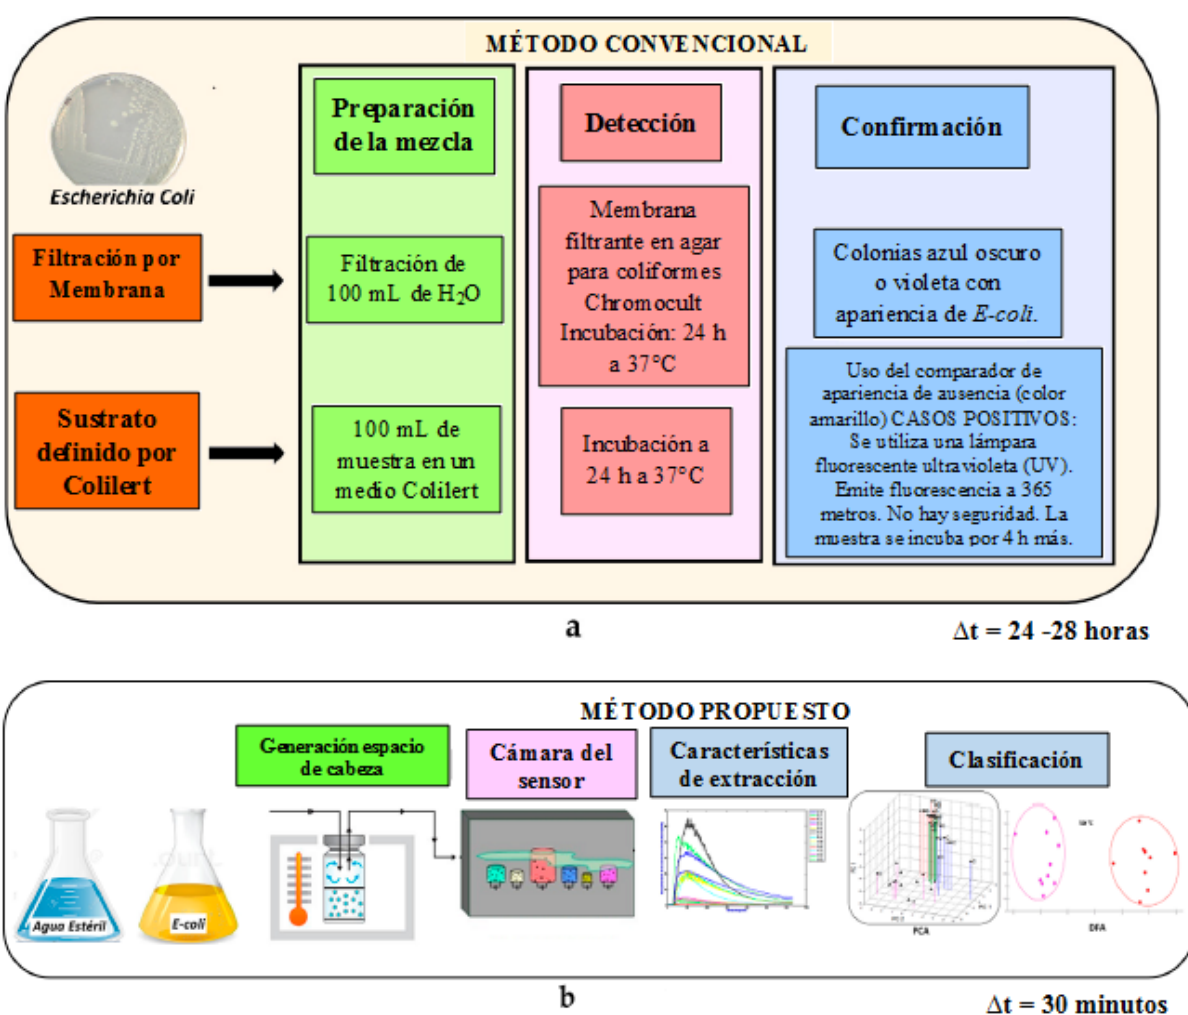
MÉTODO CONVENCIONAL

Escherichia Coli

Filtración por Membrana

Sustrato definido por Colilert

Preparación de la mezcla

Filtración de 100 mL de $H_2O$

100 mL de muestra en un medio Colilert

Detección

Membrana filtrante en agar para coliformes Chromocult Incubación: 24 h a 37°C

Incubación a 24 h a 37°C

Confirmación

Colonias azul oscuro o violeta con apariencia de *E-coli*.

Uso del comparador de apariencia de ausencia (color amarillo) CASOS POSITIVOS: Se utiliza una lámpara fluorescente ultravioleta (UV). Emite fluorescencia a 365 metros. No hay seguridad. La muestra se incuba por 4 h más.

a

Δt = 24 -28 horas

MÉTODO PROPUESTO

Generación espacio de cabeza

Cámara del sensor

Características de extracción

Clasificación

Agua Estéril

E-coli

PCA

DFA

b

Δt = 30 minutos